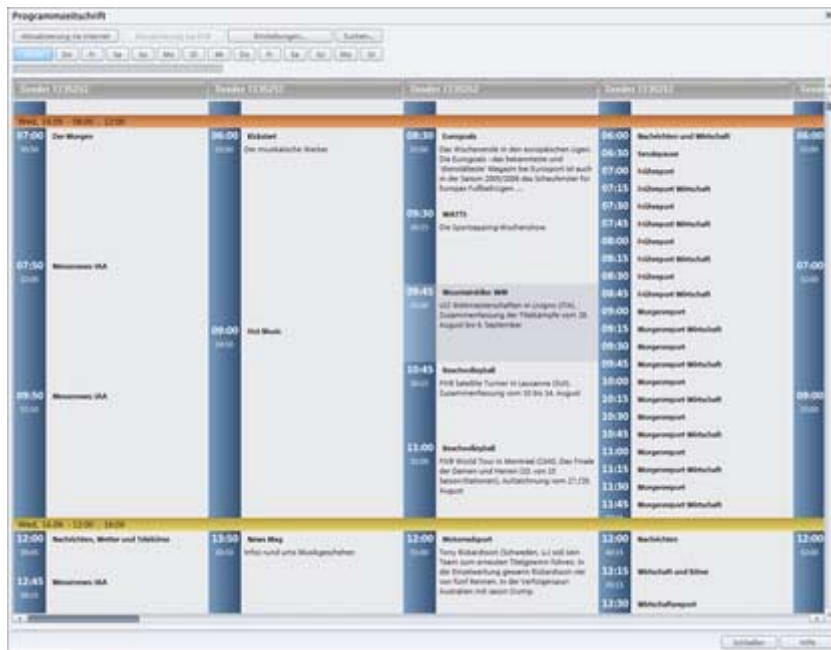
Programmzeitschrift

Aktualisierung via Internet | Aktualisierung via EPG | Einstellungen... | Suchen...

Sender T23S252 | Sender T23S252 | Sender T23S252 | Sender T23S252

Mittwoch, 14.06. - 06:00 - 12:00

07:00 Der Morgen

07:50 Missionnews USA

09:50 Missionnews USA

06:00 Kickstart
Der musikalische Wecker

09:00 Hot Music

08:30 Eurogoals
Das Wochenende in den europäischen Ligen. Die Eurogoals - das bekannteste und 'dienstälteste' Magazin bei Eurosport ist auch in der Saison 2005/2006 das Schaufenster für Europas Fußballligen. ...

09:30 WATTS
Die Sportsapping-Wochenshow

09:45 Mountainbike: WM
UCI Weltmeisterschaften in Livigno (ITA). Zusammenfassung der Titelkämpfe vom 28. August bis 6. September

10:45 Beachvolleyball
FIVB Satellite Turnier in Lausanne (SUI). Zusammenfassung vom 30 bis 34. August

11:00 Beachvolleyball
FIVB World Tour in Montreal (CAN). Das Finale der Damen und Herren (02. von 20 Saisonstationen). Aufzeichnung vom 27./28. August

06:00 Nachrichten und Wirtschaft
06:30 Sendepause
07:00 Frühsport
07:15 Frühsport Wirtschaft
07:30 Frühsport
07:45 Frühsport Wirtschaft
08:00 Frühsport
08:15 Frühsport Wirtschaft
08:30 Frühsport
08:45 Frühsport Wirtschaft
09:00 Morgensport
09:15 Morgensport Wirtschaft
09:30 Morgensport
09:45 Morgensport Wirtschaft
10:00 Morgensport
10:15 Morgensport Wirtschaft
10:30 Morgensport
10:45 Morgensport Wirtschaft
11:00 Morgensport
11:15 Morgensport Wirtschaft
11:30 Morgensport
11:45 Morgensport Wirtschaft

Mittwoch, 14.06. - 12:00 - 18:00

12:00 Nachrichten, Wetter und Telebörse

12:45 Missionnews USA

13:50 News Mag
Infos rund ums Musikgeschehen

12:00 Motorradsport
Tony Rickardsson (Schweden, LL) soll sein Team zum erneuten Titelgewinn führen. In der Einzelwertung gewann Rickardsson vor von fünf Rennen. In der Verfolgerrolle: Australien mit Jason Crump.

12:00 Nachrichten
12:15 Wirtschaft und Börse
12:30 Wirtschaftssport

Schließen | Hilfe